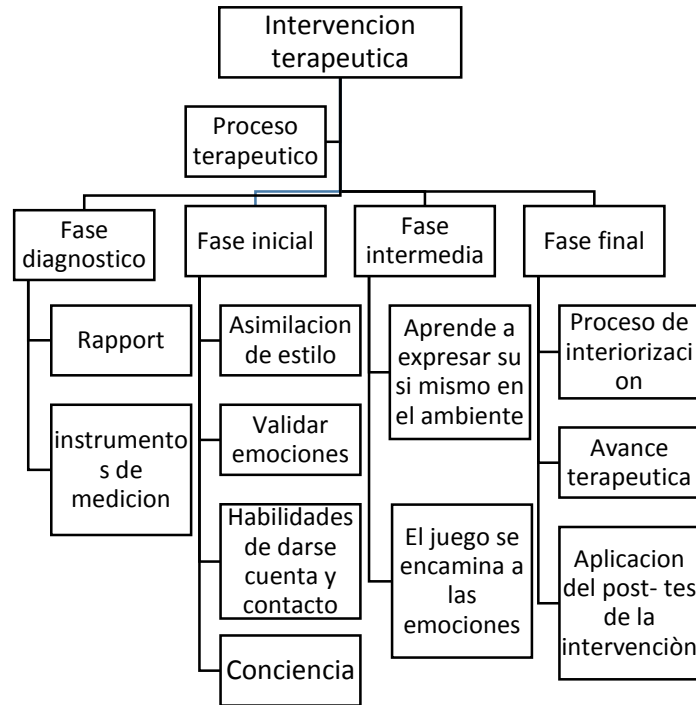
Intervencion terapeutica

Proceso terapeutico

Fase diagnostico

Rapport

instrumentos de medicion

Fase inicial

Asimilacion de estilo

Validar emociones

Habilidades de darse cuenta y contacto

Conciencia

Fase intermedia

Aprende a expresar su si mismo en el ambiente

El juego se encamina a las emociones

Fase final

Proceso de interiorizacion

Avance terapeutica

Aplicacion del post- tes de la intervenciòn